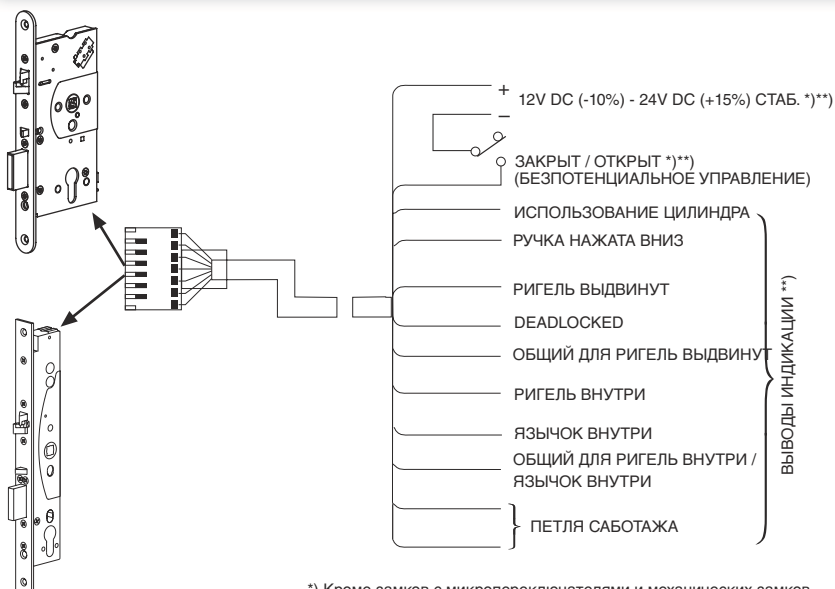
+ 12V DC (-10%) - 24V DC (+15%) СТАБ. *)**)

–

ЗАКРЫТ / ОТКРЫТ *)**)
(БЕЗПОТЕНЦИАЛЬНОЕ УПРАВЛЕНИЕ)

ИСПОЛЬЗОВАНИЕ ЦИЛИНДРА

РУЧКА НАЖАТА ВНИЗ

РИГЕЛЬ ВЫДВИНУТ

DEADLOCKED

ОБЩИЙ ДЛЯ РИГЕЛЬ ВЫДВИНУТ

РИГЕЛЬ ВНУТРИ

ЯЗЫЧОК ВНУТРИ

ОБЩИЙ ДЛЯ РИГЕЛЬ ВНУТРИ / ЯЗЫЧОК ВНУТРИ

ПЕТЛЯ САБОТАЖА

ВЫВОДЫ ИНДИКАЦИИ **)

*) Кроме замков с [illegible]